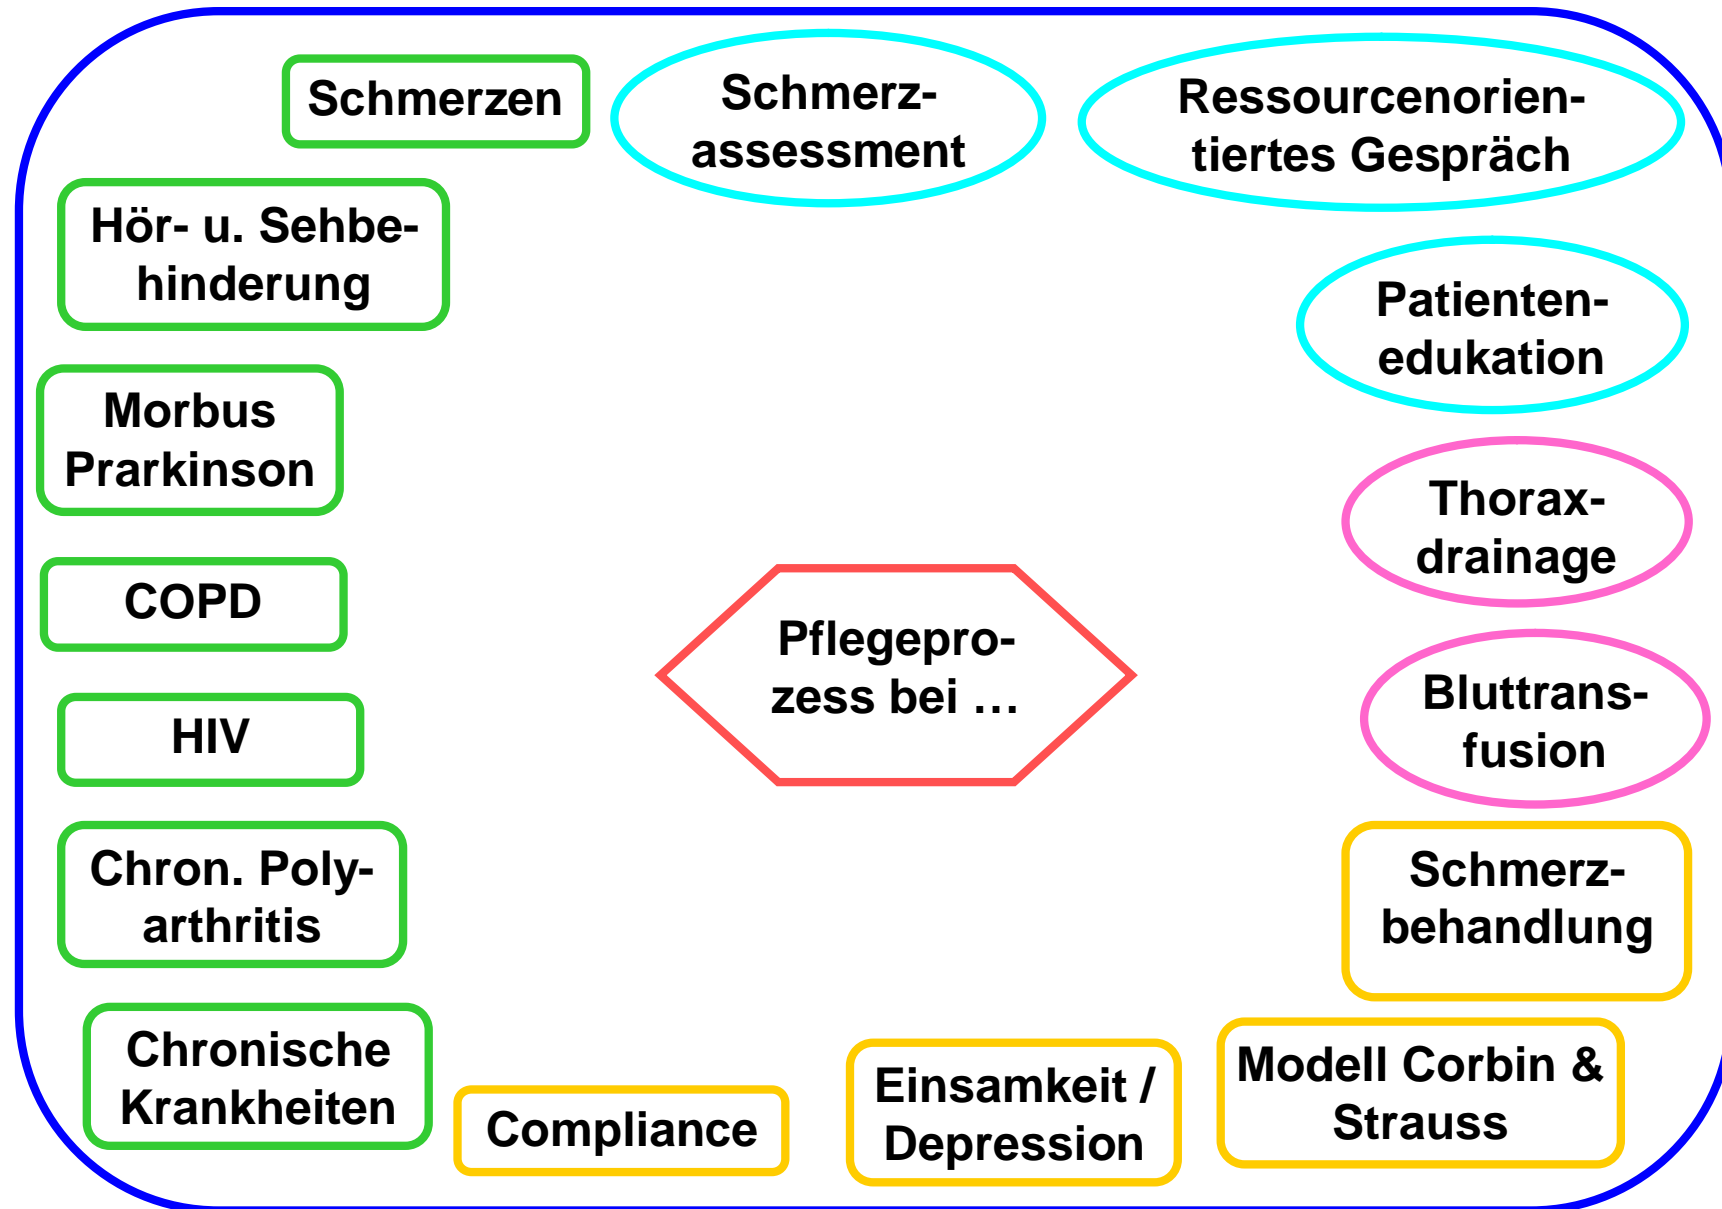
Schmerzen

Schmerzassessment

Ressourcenorientiertes Gespräch

Hör- u. Sehbehinderung

Patientenedukation

Morbus Prarkinson

Thoraxdrainage

COPD

Pflegeprozess bei …

HIV

Bluttransfusion

Chron. Polyarthritis

Schmerzbehandlung

Chronische Krankheiten

Compliance

Einsamkeit / Depression

Modell Corbin & Strauss